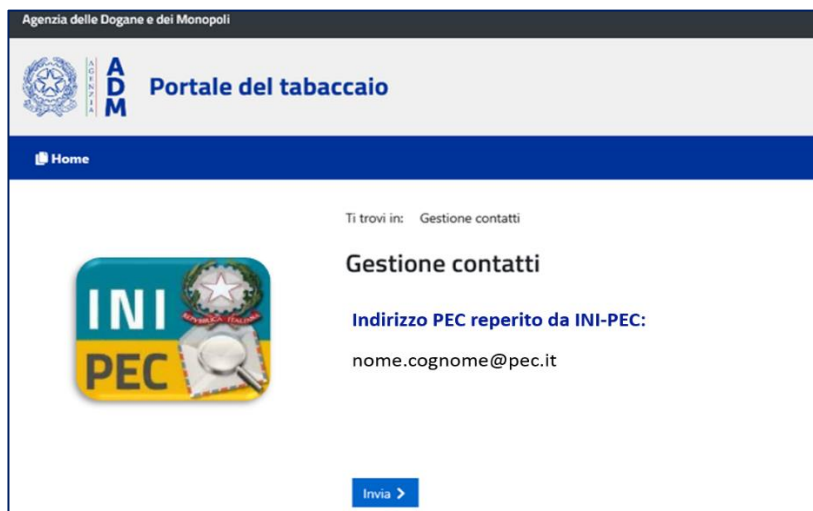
Agenzia delle Dogane e dei Monopoli

AGENZIA ADM

Portale del tabaccaio

Home

Ti trovi in: Gestione contatti

Gestione contatti

INI PEC

REPUBBLICA ITALIANA

Indirizzo PEC reperito da INI-PEC:

nome.cognome@pec.it

Invia >